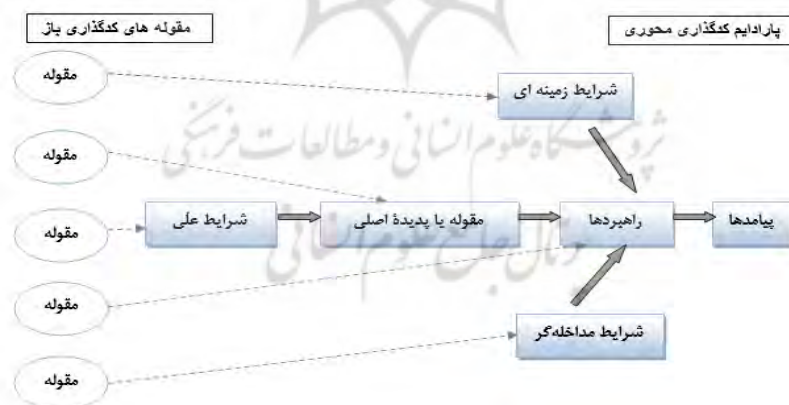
پارادایم کدگذاری محوری

مقوله های کدگذاری باز

مقوله

شرایط زمینه ای

مقوله

مقوله

شرایط علی

مقوله یا پدیدهٔ اصلی

راهبردها

پیامدها

مقوله

شرایط مداخله‌گر

مقوله

پژوهشگاه علوم انسانی و مطالعات فرهنگی
پرتال جامع علوم انسانی